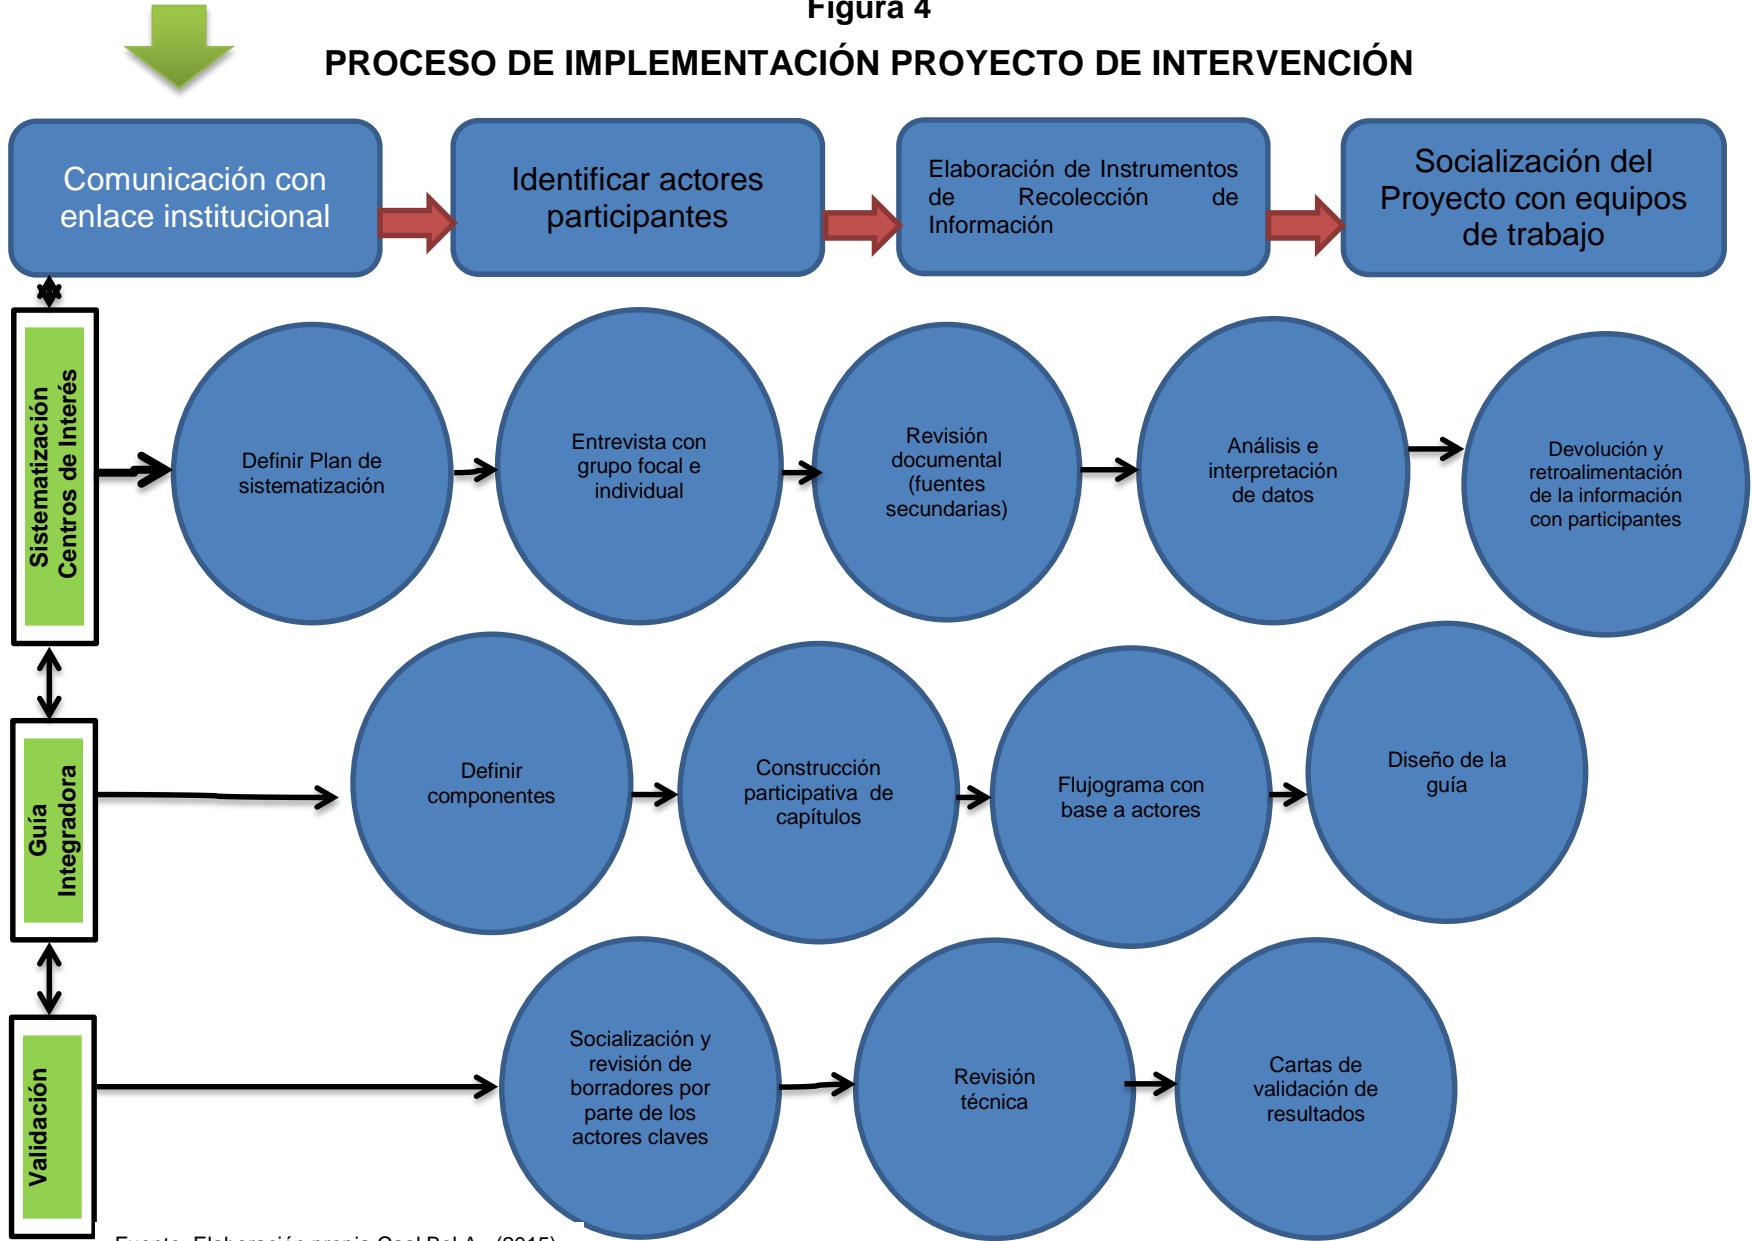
Figura 4

PROCESO DE IMPLEMENTACIÓN PROYECTO DE INTERVENCIÓN

Comunicación con enlace institucional

Identificar actores participantes

Elaboración de Instrumentos de Recolección de Información

Socialización del Proyecto con equipos de trabajo

Sistematización Centros de Interés

Definir Plan de sistematización

Entrevista con grupo focal e individual

Revisión documental (fuentes secundarias)

Análisis e interpretación de datos

Devolución y retroalimentación de la información con participantes

Guía Integradora

Definir componentes

Construcción participativa de capítulos

Flujograma con base a actores

Diseño de la guía

Validación

Socialización y revisión de borradores por parte de los actores claves

Revisión técnica

Cartas de validación de resultados

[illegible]